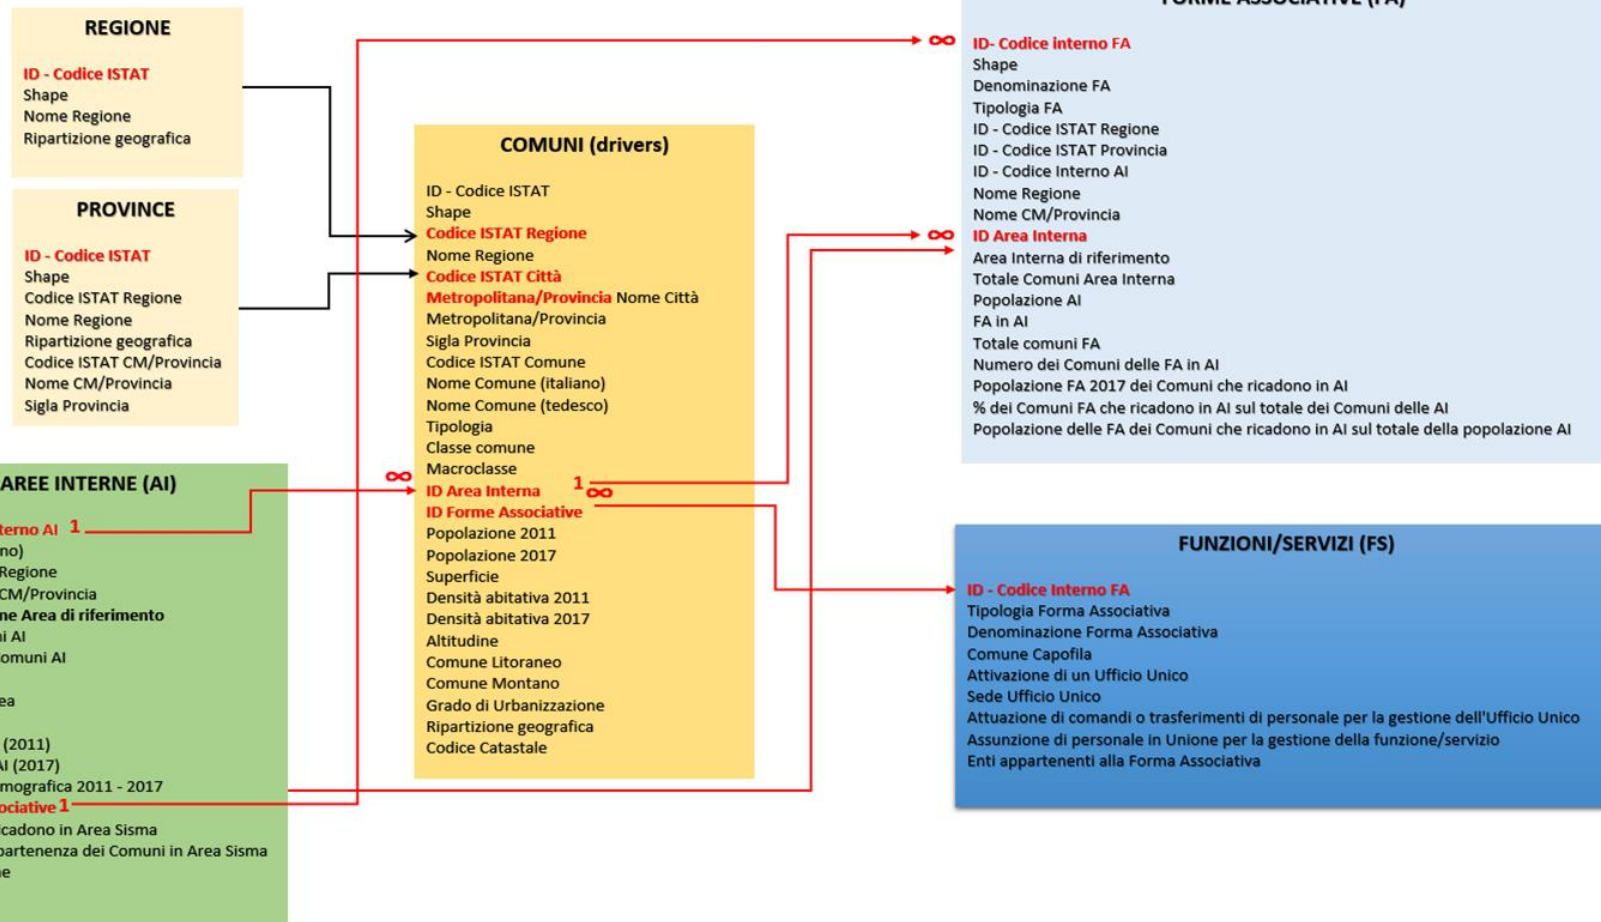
REGIONE

ID - Codice ISTAT
Shape
Nome Regione
Ripartizione geografica

PROVINCE

ID - Codice ISTAT
Shape
Codice ISTAT Regione
Nome Regione
Ripartizione geografica
Codice ISTAT CM/Provincia
Nome CM/Provincia
Sigla Provincia

AREE INTERNE (AI)

terno AI 1
no)
Regione
CM/Provincia
ne Area di riferimento
i AI
omuni AI

ea

(2011)
I (2017)
mografica 2011 - 2017
ociative 1
icadono in Area Sisma
partenenza dei Comuni in Area Sisma
e

COMUNI (drivers)

ID - Codice ISTAT
Shape
Codice ISTAT Regione
Nome Regione
Codice ISTAT Città Metropolitana/Provincia Nome Città Metropolitana/Provincia
Sigla Provincia
Codice ISTAT Comune
Nome Comune (italiano)
Nome Comune (tedesco)
Tipologia
Classe comune
Macroclasse
∞ ID Area Interna 1
ID Forme Associative ∞
Popolazione 2011
Popolazione 2017
Superficie
Densità abitativa 2011
Densità abitativa 2017
Altitudine
Comune Litoraneo
Comune Montano
Grado di Urbanizzazione
Ripartizione geografica
Codice Catastale

FORME ASSOCIATIVE (FA)

∞ ID- Codice interno FA
Shape
Denominazione FA
Tipologia FA
ID - Codice ISTAT Regione
ID - Codice ISTAT Provincia
ID - Codice Interno AI
Nome Regione
Nome CM/Provincia
∞ ID Area Interna
Area Interna di riferimento
Totale Comuni Area Interna
Popolazione AI
FA in AI
Totale comuni FA
Numero dei Comuni delle FA in AI
Popolazione FA 2017 dei Comuni che ricadono in AI
% dei Comuni FA che ricadono in AI sul totale dei Comuni delle AI
Popolazione delle FA dei Comuni che ricadono in AI sul totale della popolazione AI

FUNZIONI/SERVIZI (FS)

ID - Codice Interno FA
Tipologia Forma Associativa
Denominazione Forma Associativa
Comune Capofila
Attivazione di un Ufficio Unico
Sede Ufficio Unico
Attuazione di comandi o trasferimenti di personale per la gestione dell'Ufficio Unico
Assunzione di personale in Unione per la gestione della funzione/servizio
Enti appartenenti alla Forma Associativa